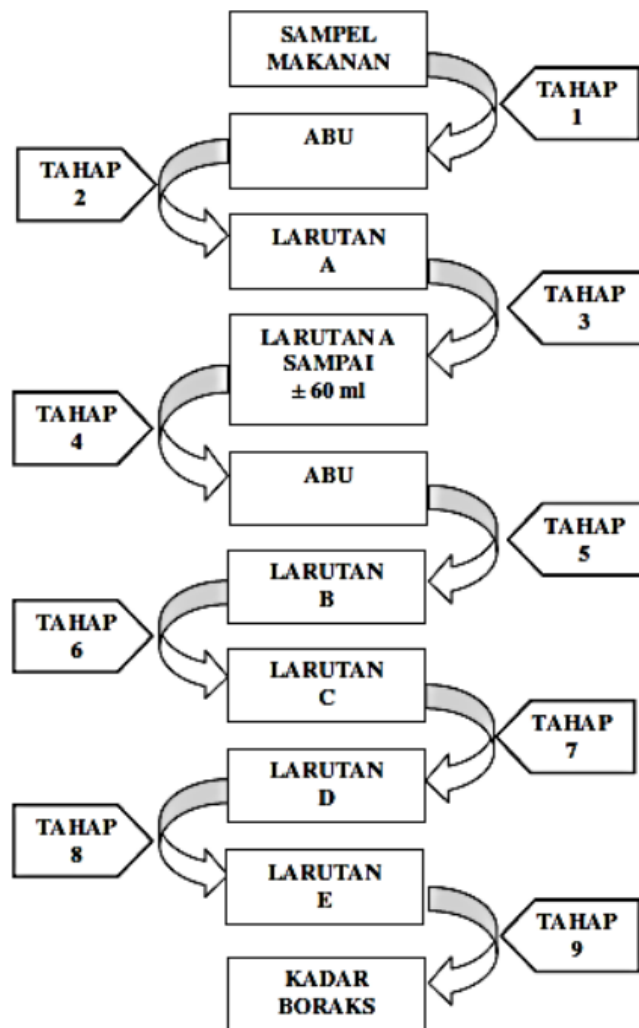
SAMPEL MAKANAN

TAHAP 1

ABU

TAHAP 2

LARUTAN A

TAHAP 3

LARUTAN A SAMPAI ± 60 ml

TAHAP 4

ABU

TAHAP 5

LARUTAN B

TAHAP 6

LARUTAN C

TAHAP 7

LARUTAN D

TAHAP 8

LARUTAN E

TAHAP 9

KADAR BORAKS